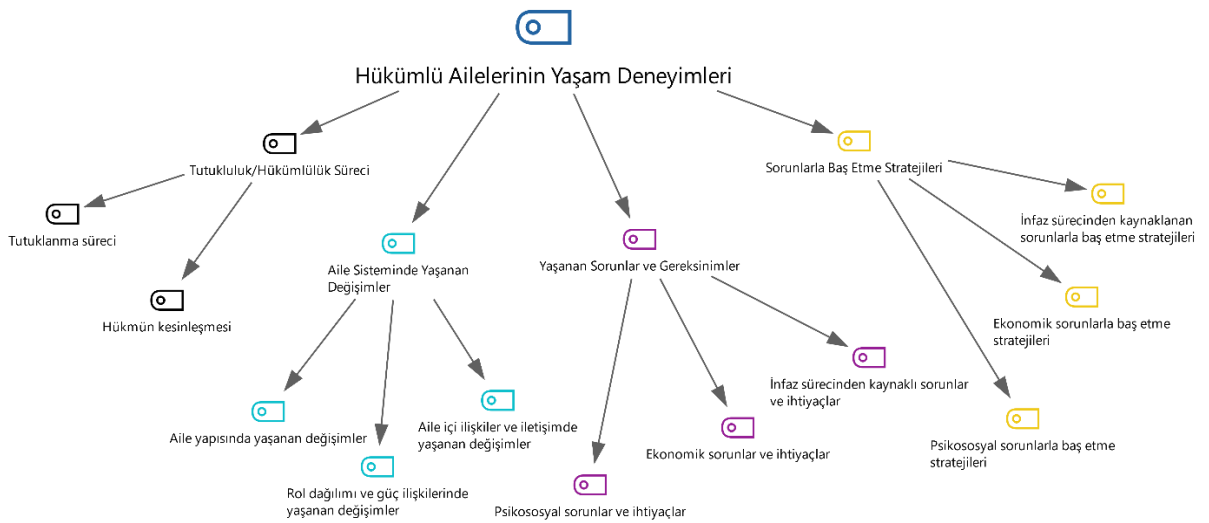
Hükümlü Ailelerinin Yaşam Deneyimleri

Tutukluluk/Hükümlülük Süreci

Tutuklanma süreci

Hükmün kesinleşmesi

Aile Sisteminde Yaşanan Değişimler

Aile yapısında yaşanan değişimler

Rol dağılımı ve güç ilişkilerinde yaşanan değişimler

Aile içi ilişkiler ve iletişimde yaşanan değişimler

Yaşanan Sorunlar ve Gereksinimler

Psikososyal sorunlar ve ihtiyaçlar

Ekonomik sorunlar ve ihtiyaçlar

İnfaz sürecinden kaynaklı sorunlar ve ihtiyaçlar

Sorunlarla Baş Etme Stratejileri

İnfaz sürecinden kaynaklanan sorunlarla baş etme stratejileri

Ekonomik sorunlarla baş etme stratejileri

Psikososyal sorunlarla baş etme stratejileri